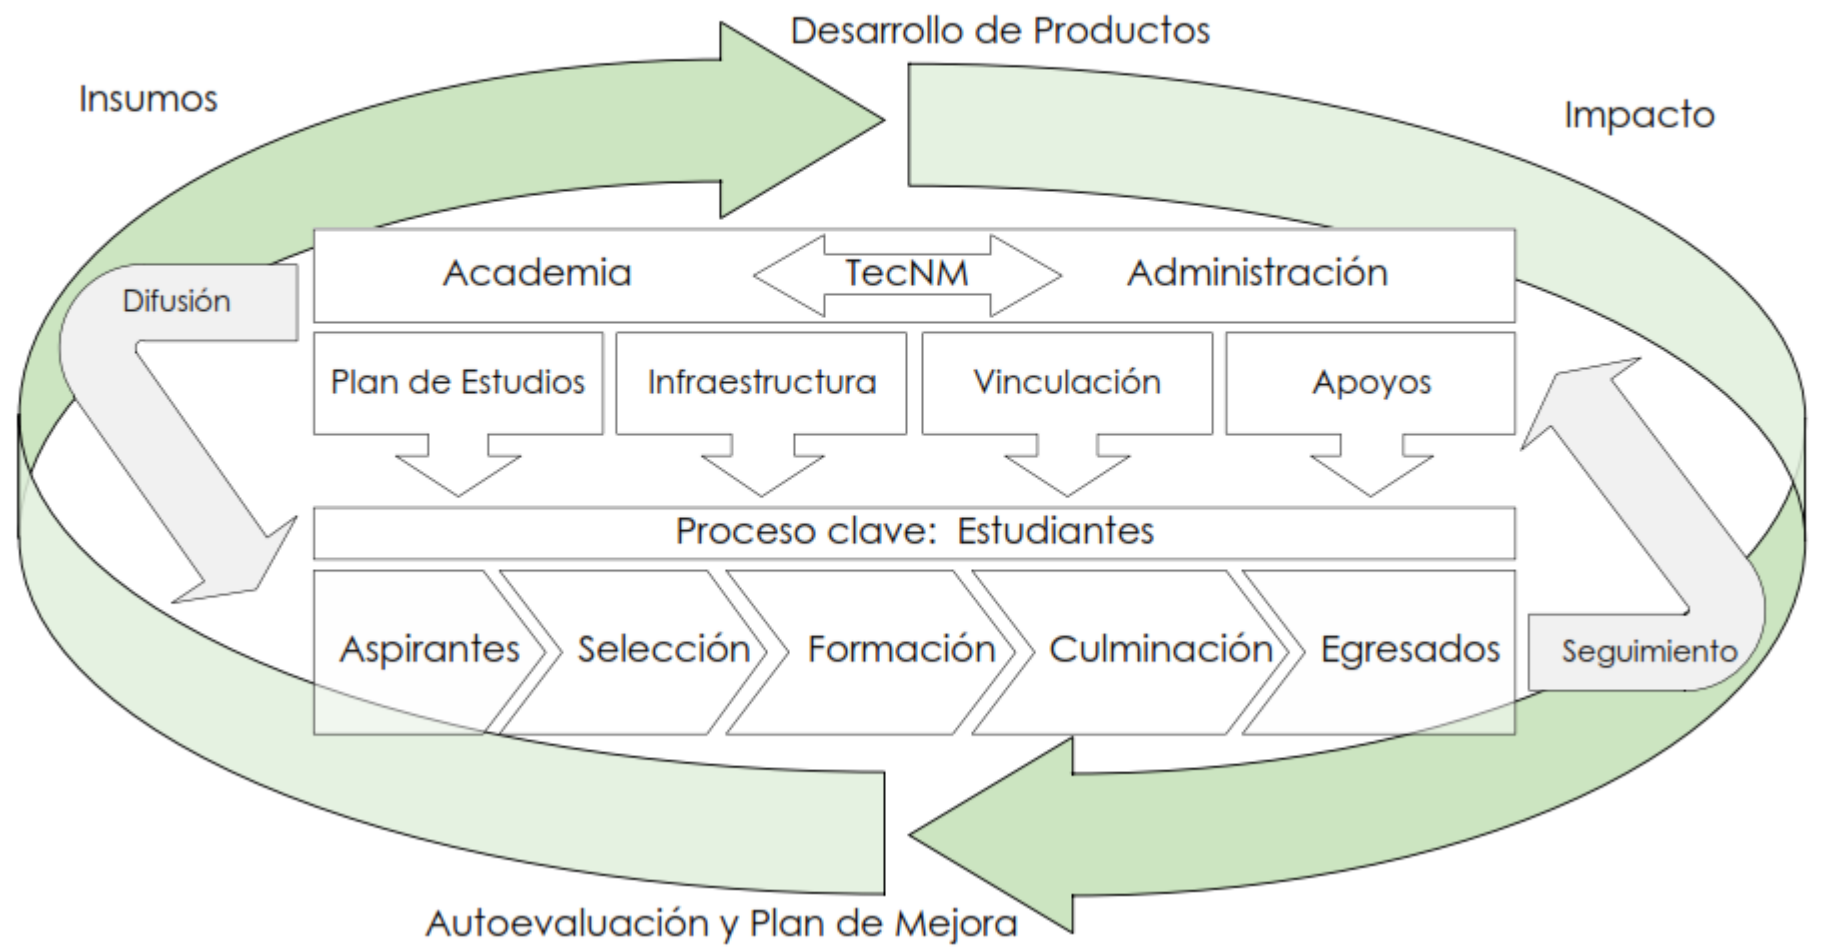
Desarrollo de Productos

Insumos

Impacto

Difusión

Academia

TecNM

Administración

Plan de Estudios

Infraestructura

Vinculación

Apoyos

Proceso clave: Estudiantes

Aspirantes

Selección

Formación

Culminación

Egresados

Seguimiento

Autoevaluación y Plan de Mejora